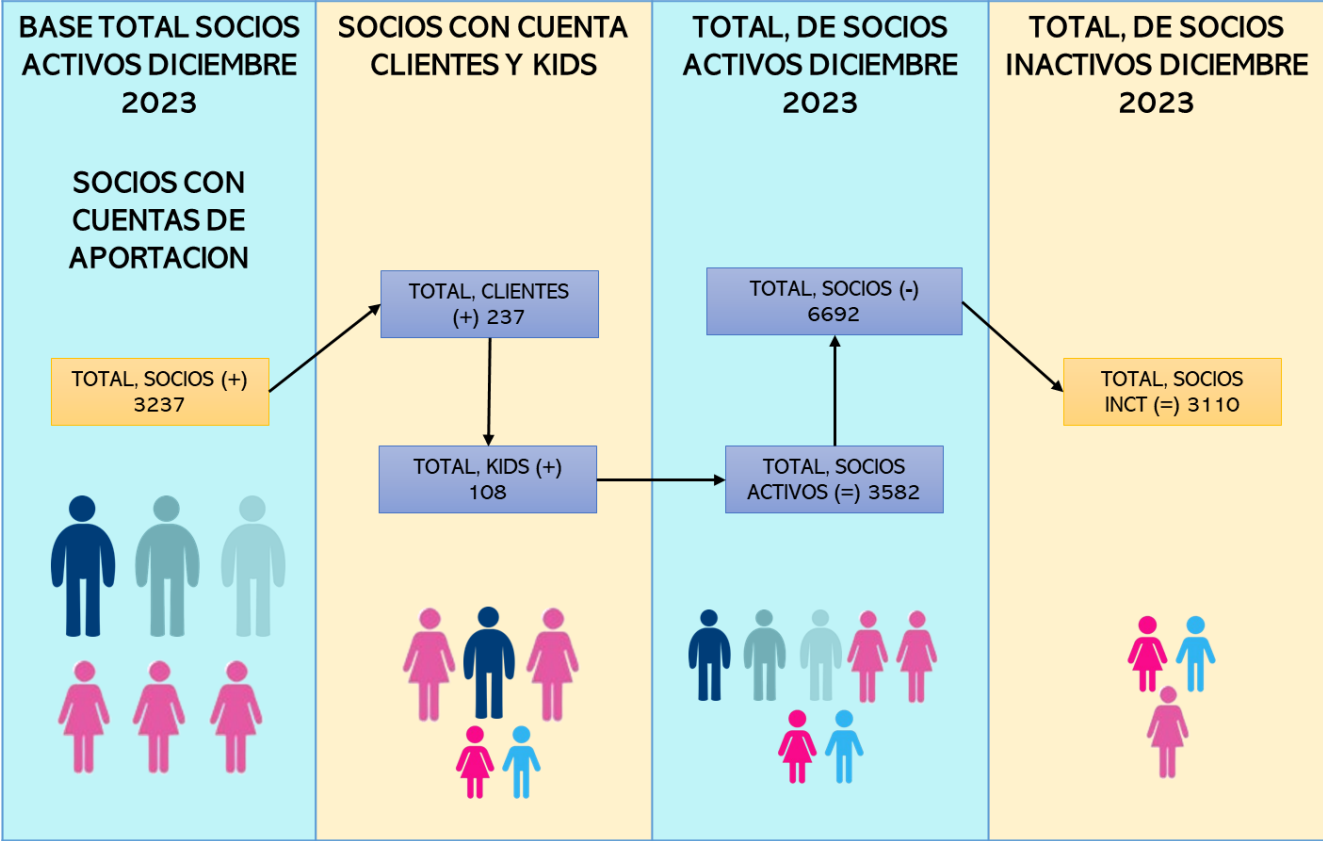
BASE TOTAL SOCIOS ACTIVOS DICIEMBRE 2023

SOCIOS CON CUENTAS DE APORTACION

TOTAL, SOCIOS (+) 3237

SOCIOS CON CUENTA CLIENTES Y KIDS

TOTAL, CLIENTES (+) 237

TOTAL, KIDS (+) 108

TOTAL, DE SOCIOS ACTIVOS DICIEMBRE 2023

TOTAL, SOCIOS (-) 6692

TOTAL, SOCIOS ACTIVOS (=) 3582

TOTAL, DE SOCIOS INACTIVOS DICIEMBRE 2023

TOTAL, SOCIOS INCT (=) 3110